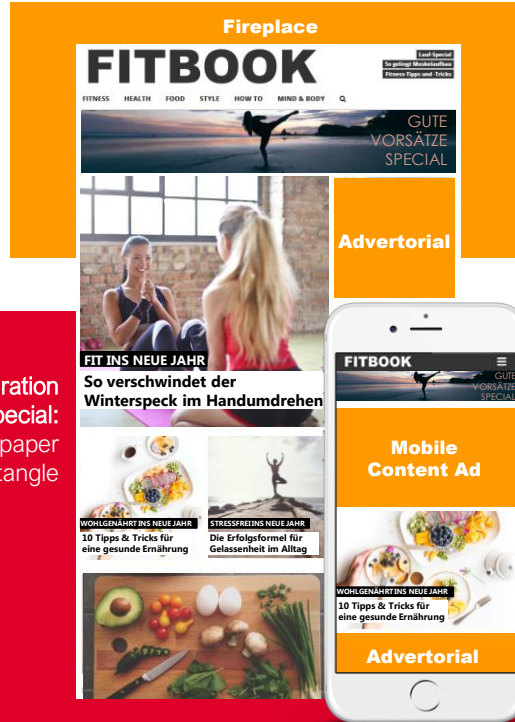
Fireplace

FITBOOK

Lauf-Special
So gelingt Muskelaufbau
Fitness-Tipps und -Tricks

FITNESS HEALTH FOOD STYLE HOW TO MIND & BODY

GUTE VORSÄTZE SPECIAL

Advertorial

FIT INS NEUE JAHR
So verschwindet der Winterspeck im Handumdrehen

WOHLGENÄHRT INS NEUE JAHR
10 Tipps & Tricks für eine gesunde Ernährung

STRESSFREI INS NEUE JAHR
Die Erfolgsformel für Gelassenheit im Alltag

ration
pecial:
paper
tangle

FITBOOK
GUTE VORSÄTZE SPECIAL

Mobile Content Ad

WOHLGENÄHRT INS NEUE JAHR
10 Tipps & Tricks für eine gesunde Ernährung

Advertorial